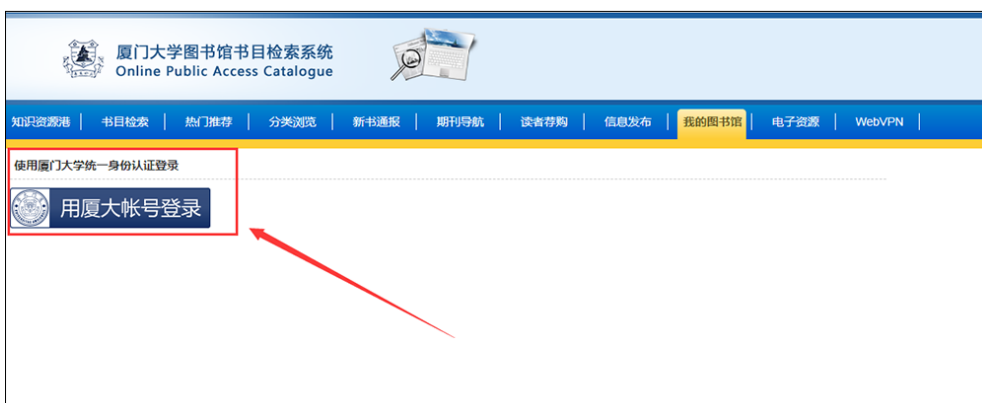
厦门大学图书馆书目检索系统
Online Public Access Catalogue

知识资源港 | 书目检索 | 热门推荐 | 分类浏览 | 新书通报 | 期刊导航 | 读者荐购 | 信息发布 | 我的图书馆 | 电子资源 | WebVPN

使用厦门大学统一身份认证登录

用厦大帐号登录